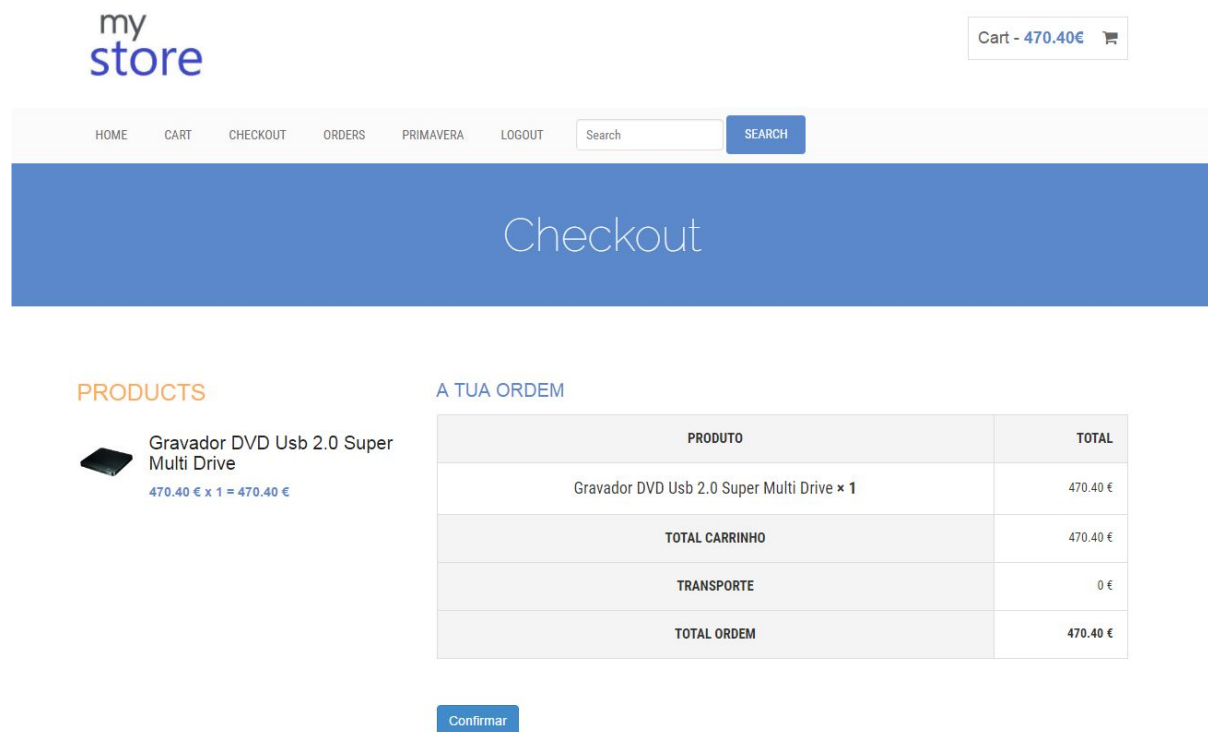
my
store

Cart - 470.40€

HOME CART CHECKOUT ORDERS PRIMAVERA LOGOUT Search SEARCH

Checkout

PRODUCTS

Gravador DVD Usb 2.0 Super Multi Drive

470.40 € x 1 = 470.40 €

A TUA ORDEM

| PRODUTO | TOTAL |
|---|---|
| Gravador DVD Usb 2.0 Super Multi Drive × 1 | 470.40 € |
| TOTAL CARRINHO | 470.40 € |
| TRANSPORTE | 0 € |
| TOTAL ORDEM | 470.40 € |

Confirmar